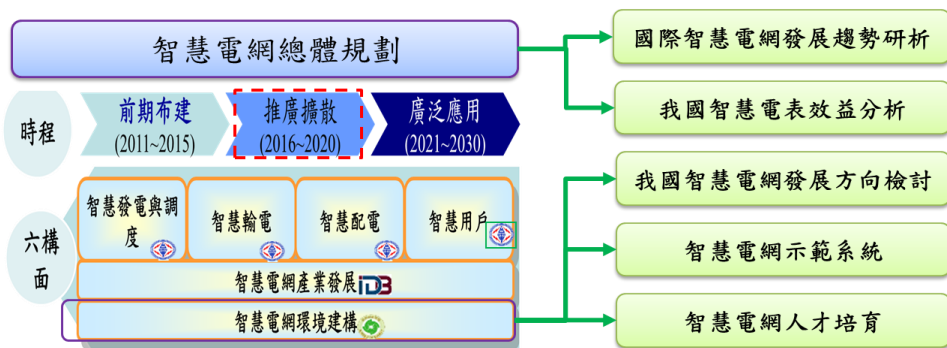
智慧電網總體規劃

時程

前期布建
(2011~2015)

推廣擴散
(2016~2020)

廣泛應用
(2021~2030)

六構面

智慧發電與調度

智慧輸電

智慧配電

智慧用戶

智慧電網產業發展

IDB

智慧電網環境建構

國際智慧電網發展趨勢研析

我國智慧電表效益分析

我國智慧電網發展方向檢討

智慧電網示範系統

智慧電網人才培育